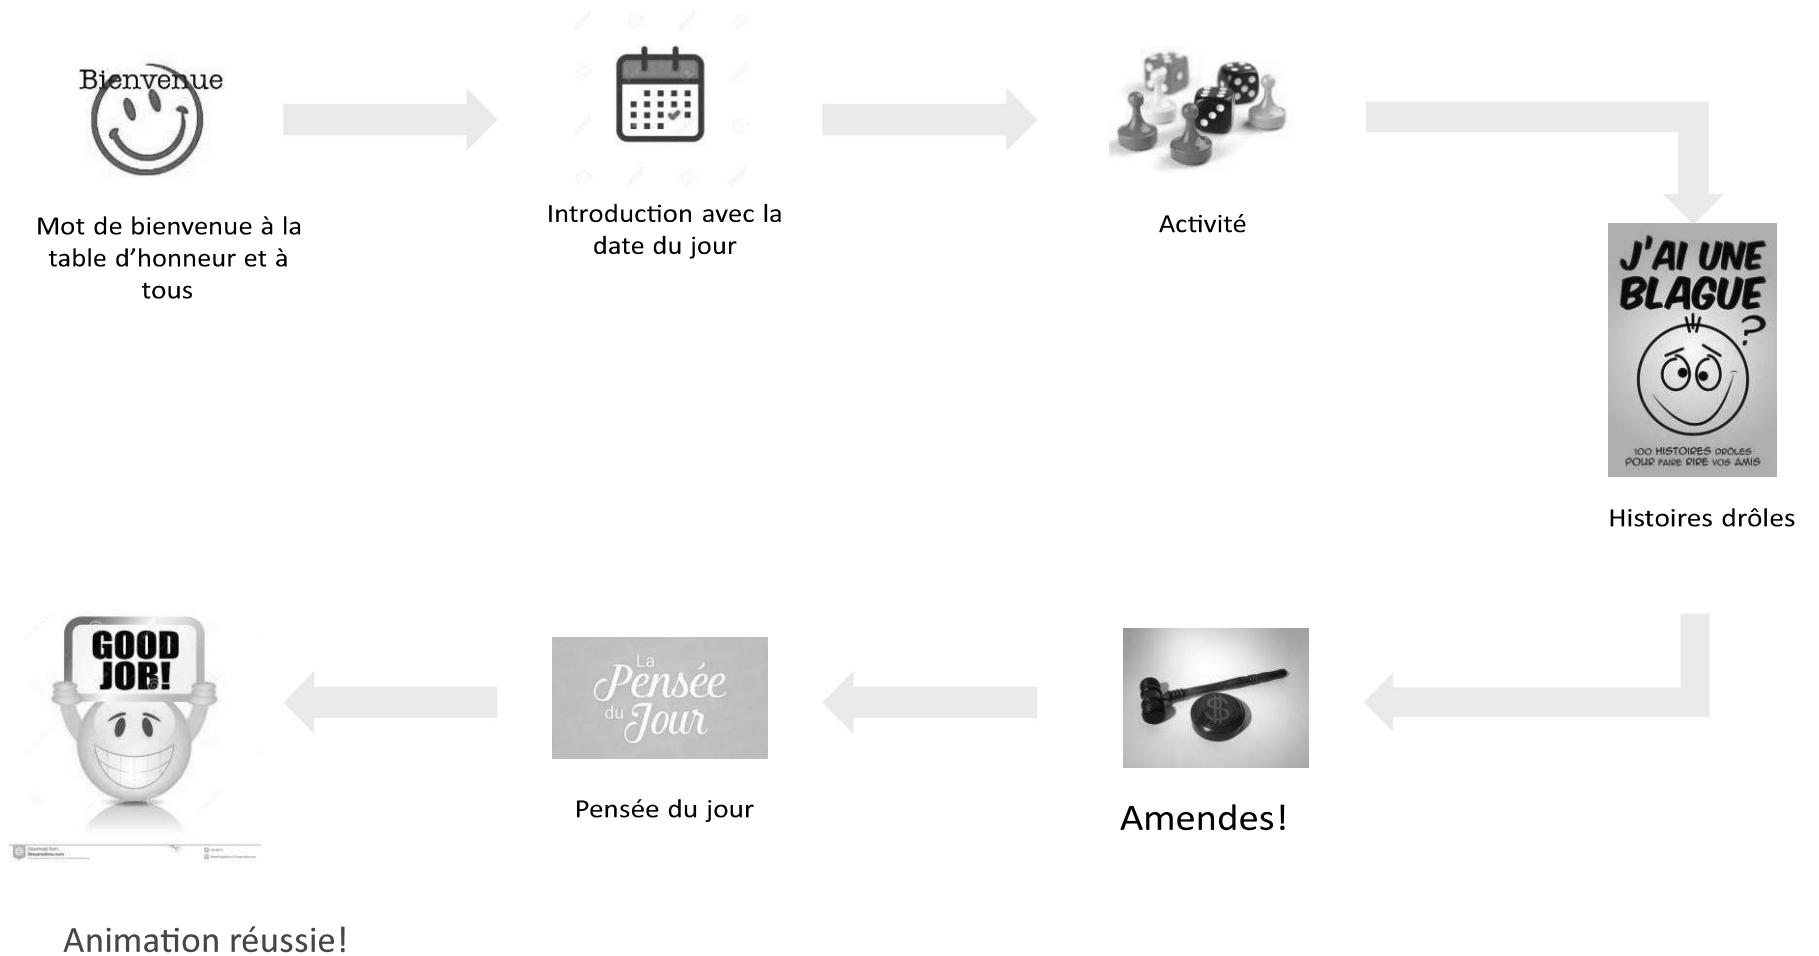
Bienvenue

Mot de bienvenue à la table d'honneur et à tous

Introduction avec la date du jour

Activité

J'AI UNE BLAGUE

100 HISTOIRES DRÔLES POUR FAIRE RIRE VOS AMIS

Histoires drôles

GOOD JOB!

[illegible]

La Pensée du Jour

Pensée du jour

$

Amendes!

Animation réussie!